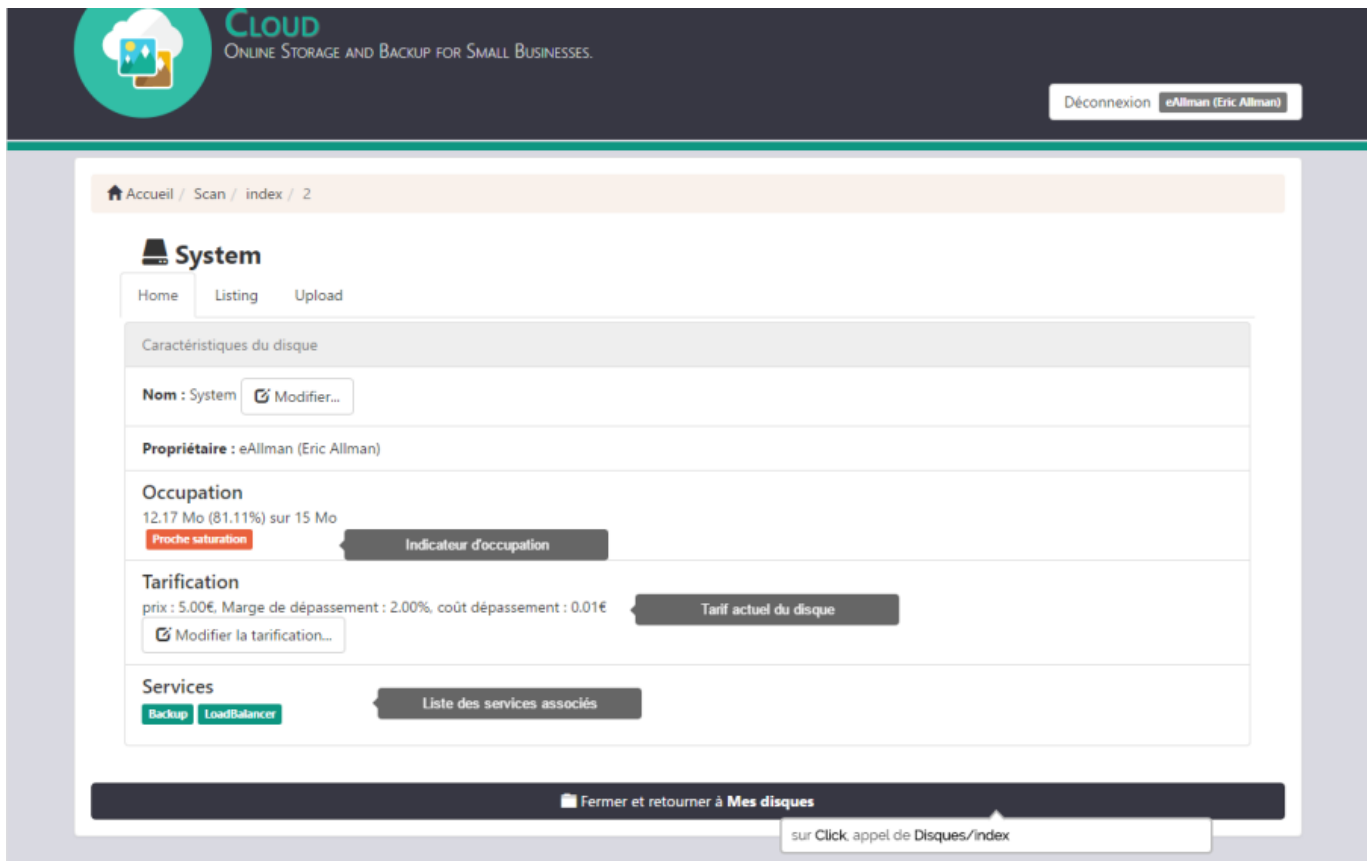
CLOUD
ONLINE STORAGE AND BACKUP FOR SMALL BUSINESSES.

Déconnexion eAllman (Eric Allman)

Accueil / Scan / index / 2

System

Home Listing Upload

Caractéristiques du disque

Nom : System Modifier...

Propriétaire : eAllman (Eric Allman)

Occupation
12.17 Mo (81.11%) sur 15 Mo
Proche saturation
Indicateur d'occupation

Tarification
prix : 5.00€, Marge de dépassement : 2.00%, coût dépassement : 0.01€
Tarif actuel du disque
Modifier la tarification...

Services
Backup LoadBalancer
Liste des services associés

Fermer et retourner à Mes disques

sur Click, appel de Disques/index